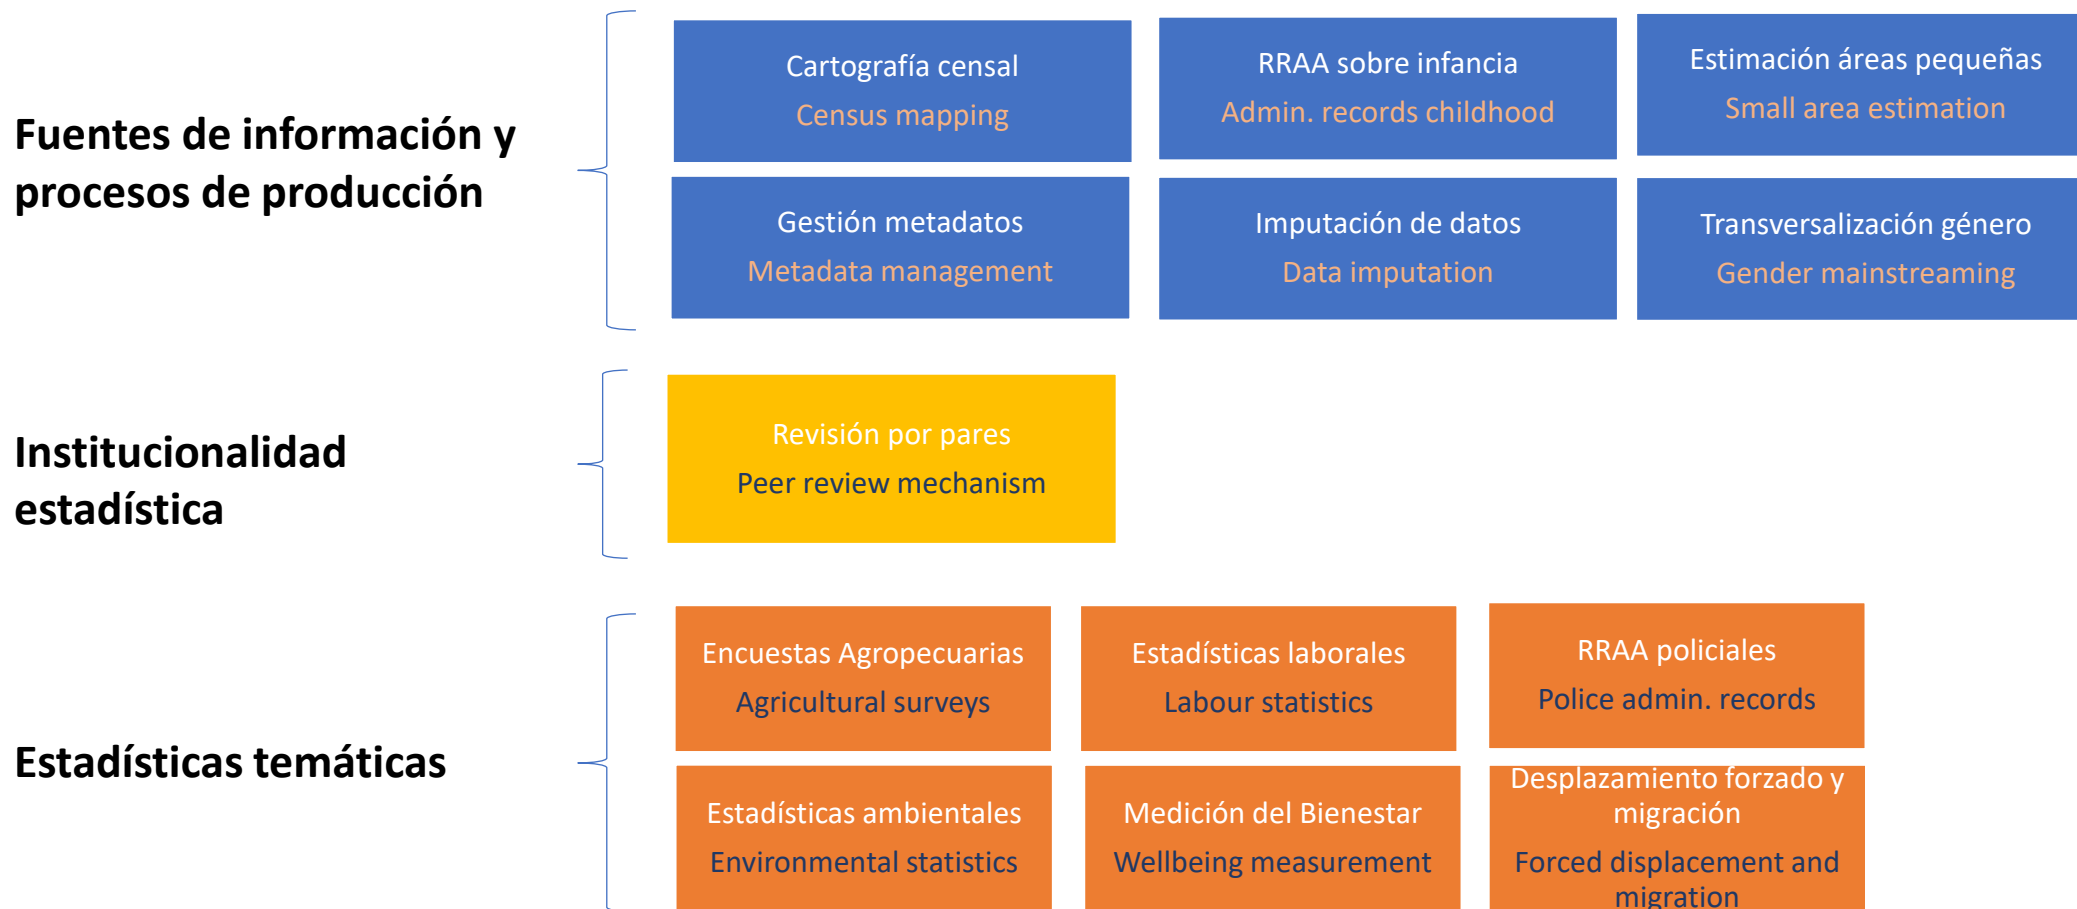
Fuentes de información y procesos de producción

Cartografía censal
Census mapping

RRAA sobre infancia
Admin. records childhood

Estimación áreas pequeñas
Small area estimation

Gestión metadatos
Metadata management

Imputación de datos
Data imputation

Transversalización género
Gender mainstreaming

Institucionalidad estadística

Revisión por pares
Peer review mechanism

Estadísticas temáticas

Encuestas Agropecuarias
Agricultural surveys

Estadísticas laborales
Labour statistics

RRAA policiales
Police admin. records

Estadísticas ambientales
Environmental statistics

Medición del Bienestar
Wellbeing measurement

Desplazamiento forzado y migración
Forced displacement and migration